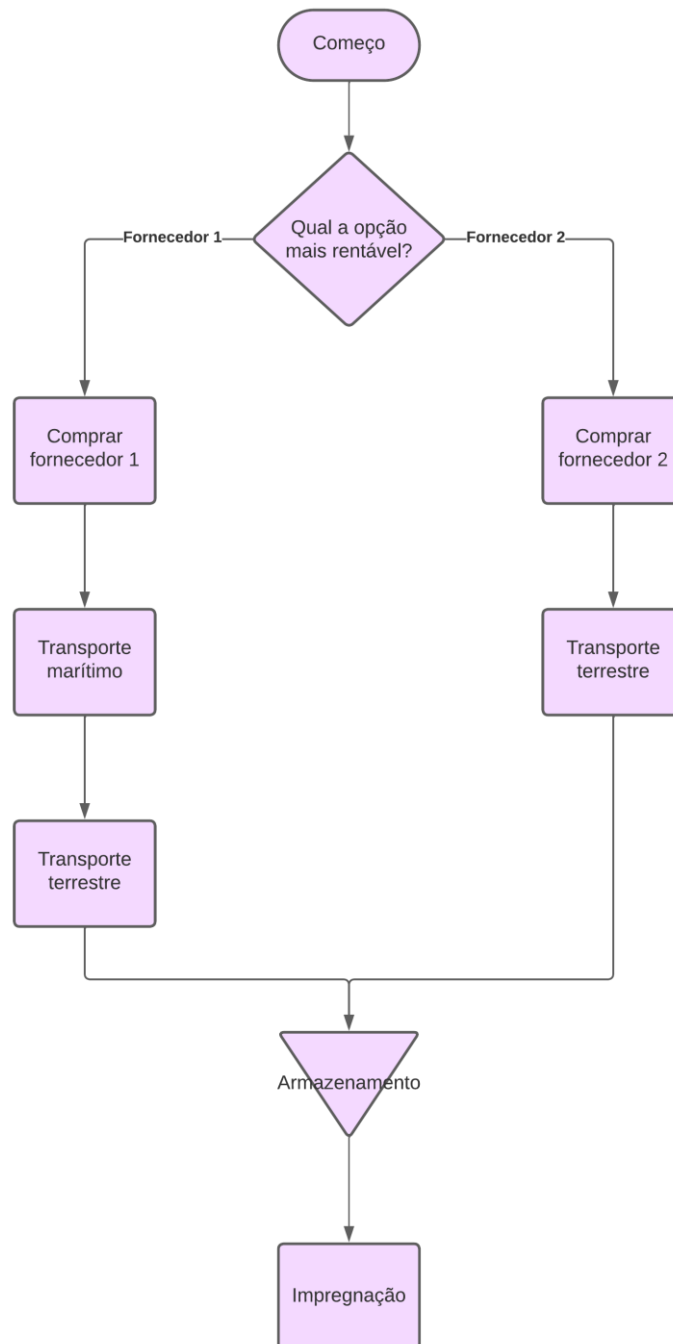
Começo

Qual a opção mais rentável?

Fornecedor 1

Fornecedor 2

Comprar fornecedor 1

Comprar fornecedor 2

Transporte marítimo

Transporte terrestre

Transporte terrestre

Armazenamento

Impregnação